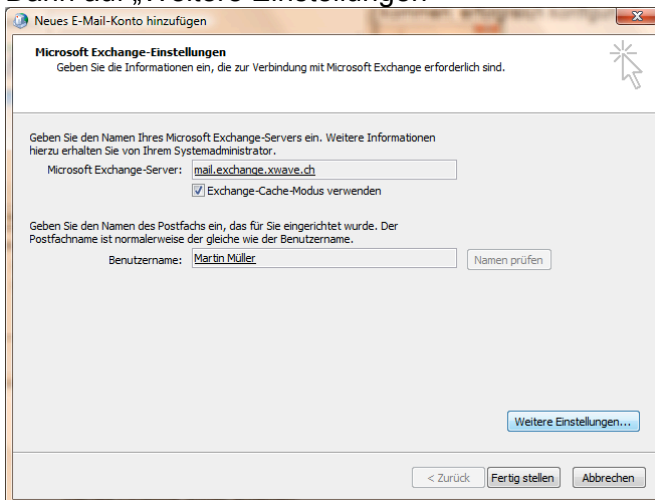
Dann auf „Weitere Einstellungen"

Neues E-Mail-Konto hinzufügen

Microsoft Exchange-Einstellungen
Geben Sie die Informationen ein, die zur Verbindung mit Microsoft Exchange erforderlich sind.

Geben Sie den Namen Ihres Microsoft Exchange-Servers ein. Weitere Informationen hierzu erhalten Sie von Ihrem Systemadministrator.

Microsoft Exchange-Server: mail.exchange.xwave.ch

Exchange-Cache-Modus verwenden

Geben Sie den Namen des Postfachs ein, das für Sie eingerichtet wurde. Der Postfachname ist normalerweise der gleiche wie der Benutzername.

Benutzername: Martin Müller

Namen prüfen

Weitere Einstellungen...

< Zurück Fertig stellen Abbrechen